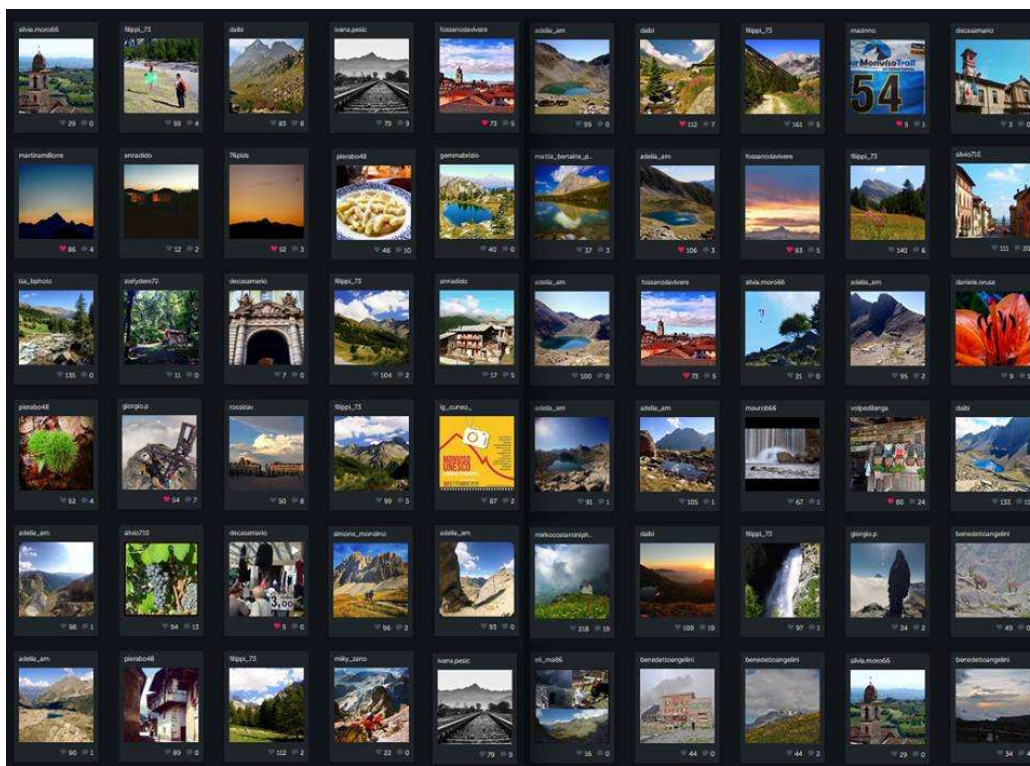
silvia.moro66 29 0
filippi_73 59 4
dalbi 83 8
ivana.pesic 79 9
fossanodavivere 73 5
adella_am 99 0
dalbi 112 7
filippi_73 161 5
maximo Monviso Trail 54 5 1
decasamario 3 0

martinamillone 86 4
annadido 12 2
76plots 52 3
pierabo48 46 10
gemmabrizio 40 0
mattia_bertaina_p... 37 3
adella_am 106 3
fossanodavivere 93 5
filippi_73 141 6
silvio710 111 20

lia_bphoto 135 0
stefydem72 11 0
decasamario 7 0
filippi_73 104 2
annadido 17 5
adella_am 100 0
fossanodavivere 73 5
silvia.moro66 21 0
adella_am 95 2
daniela.orusa 9 1

pierabo48 52 4
giorgio.p 54 7
rossidav 50 8
filippi_73 99 5
ig_cuneo_ 87 2
adella_am 91 1
adella_am 105 1
maurob66 67 1
volpedilanga 80 24
dalbi 133 1

adella_am 98 1
silvio710 94 13
decasamario 5 0
simone_mondino 96 2
adella_am 93 0
mirkocozzarinph... 218 19
dalbi 109 19
filippi_73 97 1
giorgio.p 34 2
benedettoangelini 49 0

adella_am 90 1
pierabo48 89 0
filippi_73 112 2
miky_zano 22 0
ivana.pesic 79 5
eli_ma86 16 0
benedettoangelini 44 0
benedettoangelini 44 2
silvia.moro66 29 0
benedettoangelini 34 4